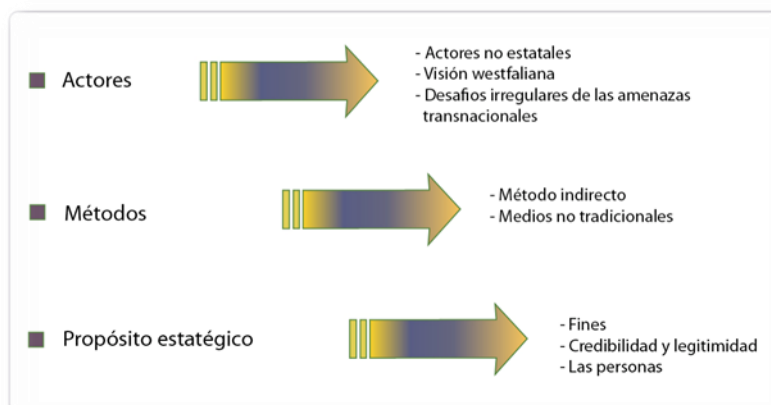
Actores

- Actores no estatales
- Visión westfaliana
- Desafios irregulares de las amenazas transnacionales

Métodos

- Método indirecto
- Medios no tradicionales

Propósito estatégico

- Fines
- Credibilidad y legitimidad
- Las personas